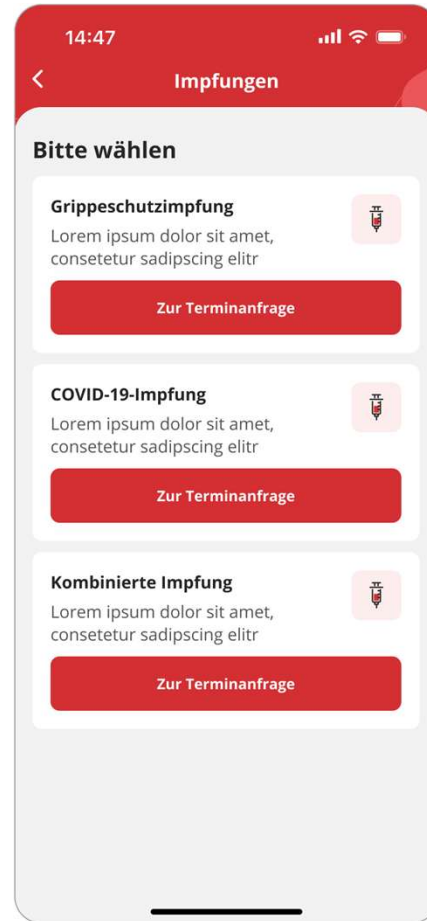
14:47

<

Impfungen

Bitte wählen

Grippeschutzimpfung
Lorem ipsum dolor sit amet, consetetur sadipscing elitr

Zur Terminanfrage

COVID-19-Impfung
Lorem ipsum dolor sit amet, consetetur sadipscing elitr

Zur Terminanfrage

Kombinierte Impfung
Lorem ipsum dolor sit amet, consetetur sadipscing elitr

Zur Terminanfrage